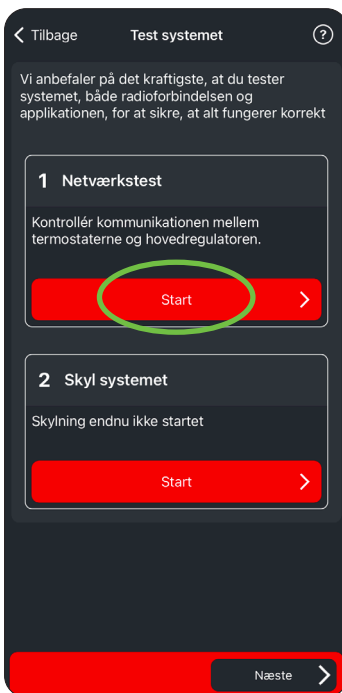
Tilbage
Test systemet
?

Vi anbefaler på det kraftigste, at du tester systemet, både radioforbindelsen og applikationen, for at sikre, at alt fungerer korrekt

1 Netværkstest

Kontrollér kommunikationen mellem termostaterne og hovedregulatoren.

Start

2 Skyl systemet

Skylning endnu ikke startet

Start

Næste